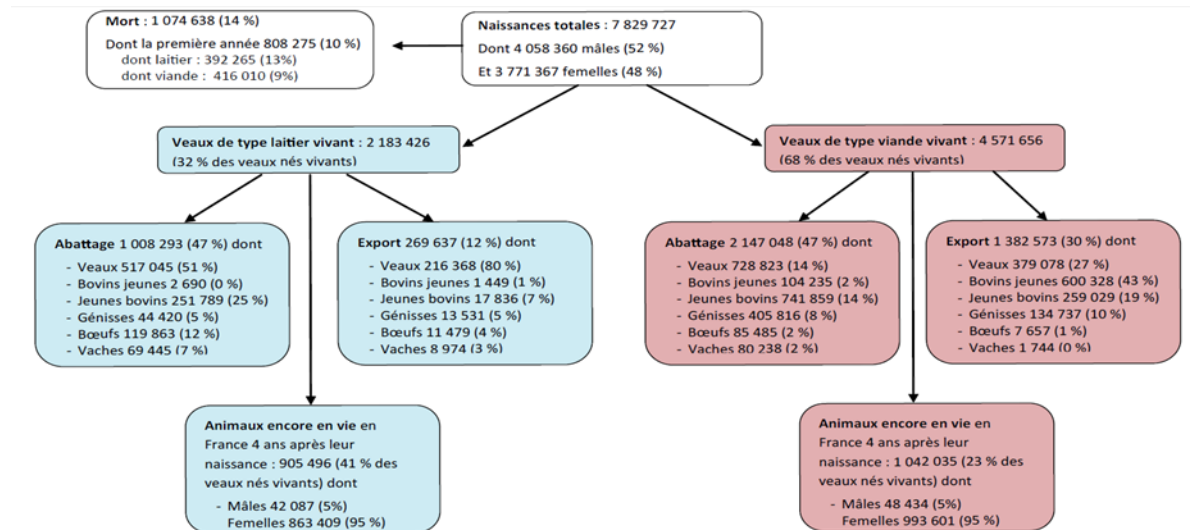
**Mort** : 1 074 638 (14 %)
Dont la première année 808 275 (10 %)
dont laitier : 392 265 (13%)
dont viande : 416 010 (9%)

**Naissances totales** : 7 829 727
Dont 4 058 360 mâles (52 %)
Et 3 771 367 femelles (48 %)

**Veaux de type laitier vivant** : 2 183 426
(32 % des veaux nés vivants)

**Veaux de type viande vivant** : 4 571 656
(68 % des veaux nés vivants)

**Abattage** 1 008 293 (47 %) dont
- Veaux 517 045 (51 %)
- Bovins jeunes 2 690 (0 %)
- Jeunes bovins 251 789 (25 %)
- Génisses 44 420 (5 %)
- Bœufs 119 863 (12 %)
- Vaches 69 445 (7 %)

**Export** 269 637 (12 %) dont
- Veaux 216 368 (80 %)
- Bovins jeunes 1 449 (1 %)
- Jeunes bovins 17 836 (7 %)
- Génisses 13 531 (5 %)
- Bœufs 11 479 (4 %)
- Vaches 8 974 (3 %)

**Abattage** 2 147 048 (47 %) dont
- Veaux 728 823 (14 %)
- Bovins jeunes 104 235 (2 %)
- Jeunes bovins 741 859 (14 %)
- Génisses 405 816 (8 %)
- Bœufs 85 485 (2 %)
- Vaches 80 238 (2 %)

**Export** 1 382 573 (30 %) dont
- Veaux 379 078 (27 %)
- Bovins jeunes 600 328 (43 %)
- Jeunes bovins 259 029 (19 %)
- Génisses 134 737 (10 %)
- Bœufs 7 657 (1 %)
- Vaches 1 744 (0 %)

**Animaux encore en vie** en France 4 ans après leur naissance : 905 496 (41 % des veaux nés vivants) dont
- Mâles 42 087 (5%)
- Femelles 863 409 (95 %)

**Animaux encore en vie** en France 4 ans après leur naissance : 1 042 035 (23 % des veaux nés vivants) dont
- Mâles 48 434 (5%)
- Femelles 993 601 (95 %)